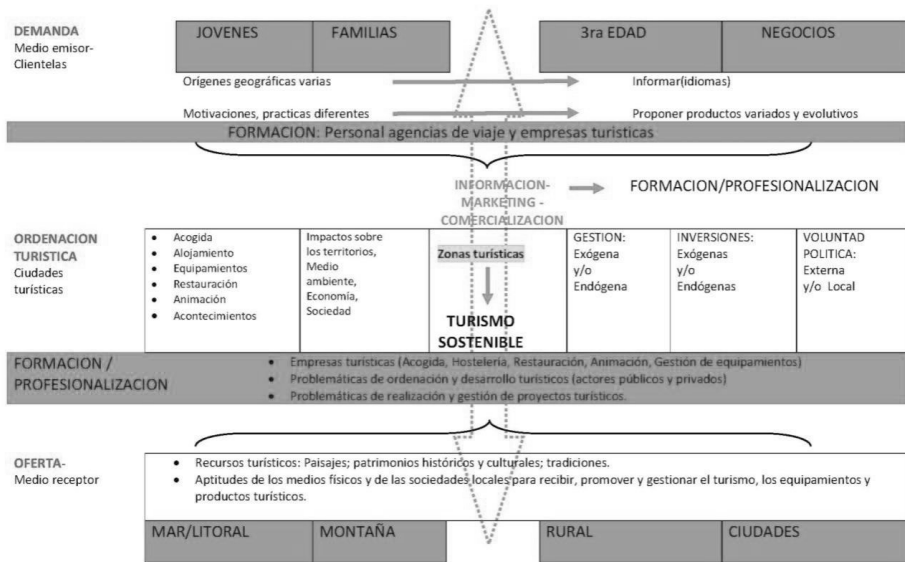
DEMANDA
Medio emisor-Clientelas

| JOVENES | FAMILIAS | | 3ra EDAD | NEGOCIOS |
|---|---|---|---|---|

Orígenes geográficas varias → Informar(idiomas)

Motivaciones, practicas diferentes → Proponer productos variados y evolutivos

FORMACION: Personal agencias de viaje y empresas turísticas

INFORMACION-MARKETING - COMERCIALIZACION → FORMACION/PROFESIONALIZACION

ORDENACION TURISTICA
Ciudades turísticas

| • Acogida • Alojamiento • Equipamientos • Restauración • Animación • Acontecimientos | Impactos sobre los territorios, Medio ambiente, Economía, Sociedad | Zonas turísticas ↓ TURISMO SOSTENIBLE | GESTION: Exógena y/o Endógena | INVERSIONES: Exógenas y/o Endógenas | VOLUNTAD POLITICA: Externa y/o Local |
|---|---|---|---|---|---|

FORMACION / PROFESIONALIZACION
• Empresas turísticas (Acogida, Hostelería, Restauración, Animación, Gestión de equipamientos)
• Problemáticas de ordenación y desarrollo turísticos (actores públicos y privados)
• Problemáticas de realización y gestión de proyectos turísticos.

OFERTA-
Medio receptor
• Recursos turísticos: Paisajes; patrimonios históricos y culturales; tradiciones.
• Aptitudes de los medios físicos y de las sociedades locales para recibir, promover y gestionar el turismo, los equipamientos y productos turísticos.

| MAR/LITORAL | MONTAÑA | | RURAL | CIUDADES |
|---|---|---|---|---|